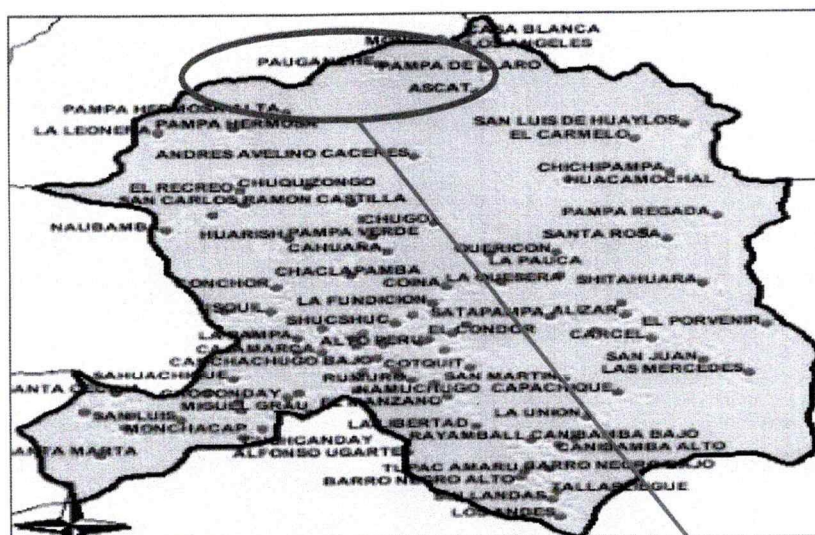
CASA BLANCA
LOS ANGELES
PAUGAMARCA
PAMPA DE CLARO
ASCAT
PAMPA HERMOSA ALTA
LA LEONERA
PAMPA HERMOSA
SAN LUIS DE HUAYLOS
EL CARMELO
ANDRES AVELINO CACERES
CHICHIPAMPA
HUACAMOCHAL
EL RECREO
CHUQUIZONGO
SAN CARLOS
RAMON CASTILLA
PAMPA REGADA
NAUBAMBA
ICHUGO
HUARISH
PAMPA VERDE
SANTA ROSA
CAHUANA
QUERICON
LA PAUCA
CONCHOR
CHACLAPAMBA
COINA
LA QUESERA
SHITAHUARA
SOUL
LA FUNDICION
SATAPAMPA
ALIZAR
SHUCSHUC
EL PORVENIR
LA PAMPA
EL CONDOR
CARCEL
CAJAMARCA
ALTO PERU
CANCHACHUGO BAJO
COTQUIT
SAN JUAN
SAHUACHUQUE
LAS MERCEDES
SANTA CRUZ
RUSHUAR
SAN MARTIN
COCHONDAY
NAMUCHUGO
CAPACHIQUE
MIGUEL GRAU
EL MANZANO
SAN LUIS
LA UNION
MONCHACAP
LA LIBERTAD
RAYAMBALI
CANIBAMBA BAJO
CHICANDAY
CANIBAMBA ALTO
SANTA MARTA
ALFONSO UGARTE
TUPAC AMARU
BARRO NEGRO BAJO
BARRO NEGRO ALTO
TALLASHUGUE
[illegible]LLANDAS
LOS ANDES